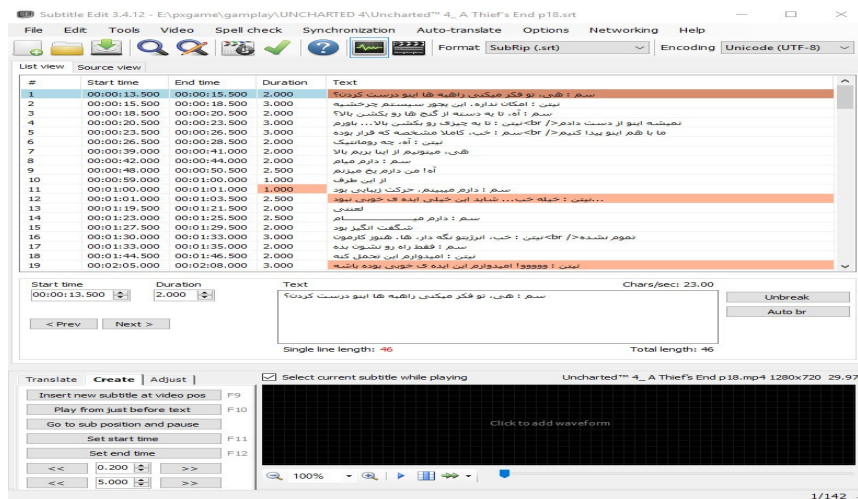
Subtitle Edit 3.4.12 - E:\pxgame\gamplay\UNCHARTED 4\Uncharted™ 4_ A Thief's End p18.srt

File Edit Tools Video Spell check Synchronization Auto-translate Options Networking Help

Format SubRip (.srt) Encoding Unicode (UTF-8)

List view Source view

| # | Start time | End time | Duration | Text |
|---|---|---|---|---|
| 1 | 00:00:13.500 | 00:00:15.500 | 2.000 | سم : هی، تو فکر میکنی راهیه ها اینو درست کردن؟ |
| 2 | 00:00:15.500 | 00:00:18.500 | 3.000 | نیتن : امکان نداره. این بجور سیستم چرخشیه |
| 3 | 00:00:18.500 | 00:00:20.500 | 2.000 | سم : آه، تا یه دسته از گنج ها رو بکشی بالا؟ |
| 4 | 00:00:20.500 | 00:00:23.500 | 3.000 | نیتن : تا یه چیزی رو بکشی بالا... باورم نمیشه اینو از دست دادم<br/> |
| 5 | 00:00:23.500 | 00:00:26.500 | 3.000 | سم : خب، کاملا مشخصه که قرار بوده ما با هم اینو پیدا کنیم<br/> |
| 6 | 00:00:26.500 | 00:00:28.500 | 2.000 | نیتن : آه، چه رومانتیک |
| 7 | 00:00:39.000 | 00:00:41.000 | 2.000 | هی، میتونیم از اینا بریم بالا |
| 8 | 00:00:42.000 | 00:00:44.000 | 2.000 | سم : دارم میام |
| 9 | 00:00:48.000 | 00:00:50.500 | 2.500 | آه! من دارم یخ میزنم |
| 10 | 00:00:59.000 | 00:01:00.000 | 1.000 | از این طرف |
| 11 | 00:01:00.000 | 00:01:01.000 | 1.000 | سم : دارم میبینم. حرکت زیبایی بود |
| 12 | 00:01:01.000 | 00:01:03.500 | 2.500 | نیتن : خیله خب... شاید این خیلی ایده ی خوبی نبود... |
| 13 | 00:01:19.500 | 00:01:21.500 | 2.000 | لعنتی |
| 14 | 00:01:23.000 | 00:01:25.500 | 2.500 | سم : دارم میـــــــــام |
| 15 | 00:01:27.500 | 00:01:29.500 | 2.000 | شگفت انگیز بود |
| 16 | 00:01:30.000 | 00:01:33.000 | 3.000 | نیتن : خب، انرژیتو نگه دار. ها، هنوز کارمون تموم نشده<br/> |
| 17 | 00:01:33.000 | 00:01:35.000 | 2.000 | سم : فقط راه رو نشون بده |
| 18 | 00:01:44.500 | 00:01:46.500 | 2.000 | نیتن : امیدوارم این تحمل کنه |
| 19 | 00:02:05.000 | 00:02:08.000 | 3.000 | نیتن : ووووو! امیدوارم این ایده ی خوبی بوده باشه |

Start time Duration Text Chars/sec: 23.00
00:00:13.500 2.000
سم : هی، تو فکر میکنی راهیه ها اینو درست کردن؟
Unbreak
Auto br
< Prev Next >
Single line length: 46 Total length: 46

Translate Create Adjust
Select current subtitle while playing
Uncharted™ 4_ A Thief's End p18.mp4 1280x720 29.97

Insert new subtitle at video pos F9
Play from just before text F10
Go to sub position and pause
Set start time F11
Set end time F12
<< 0.200 >>
<< 5.000 >>

Click to add waveform

100%

1/142